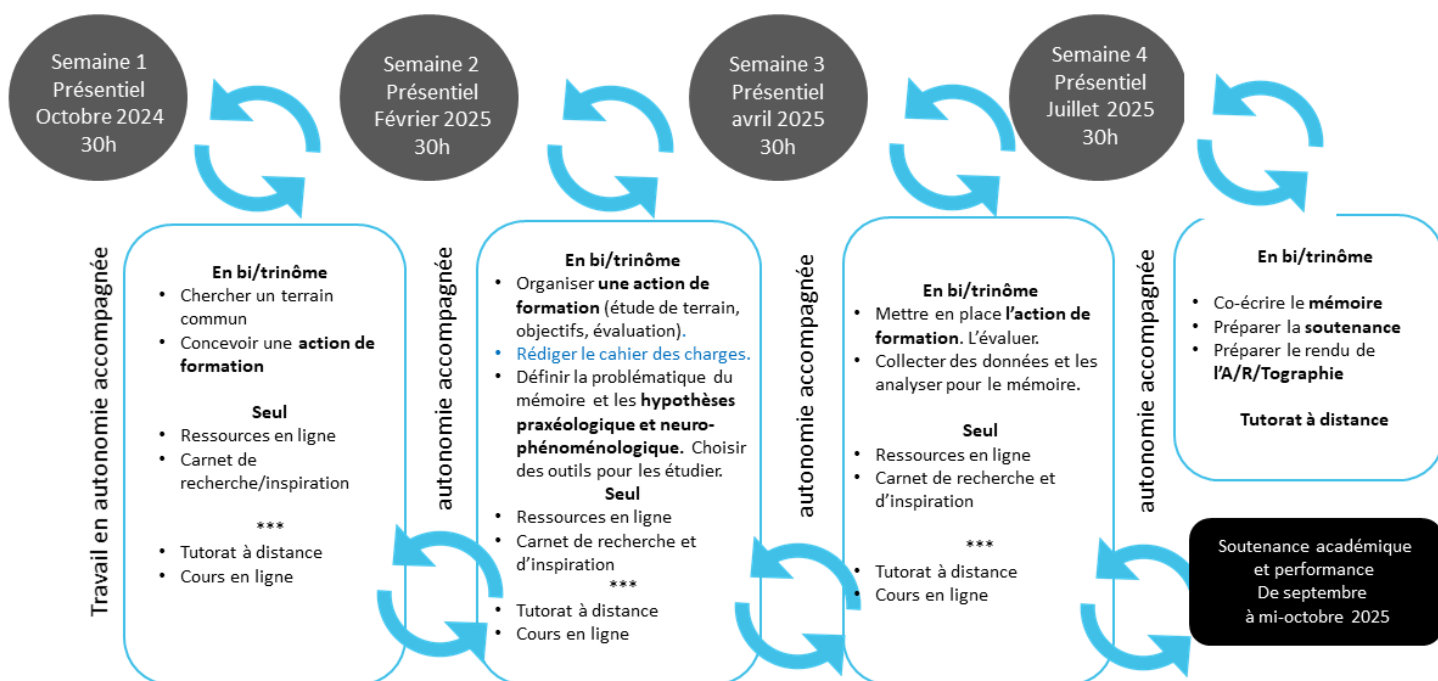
Semaine 1
Présentiel
Octobre 2024
30h

Travail en autonomie accompagnée

En bi/trinôme
• Chercher un terrain commun
• Concevoir une **action de formation**

Seul
• Ressources en ligne
• Carnet de recherche/inspiration

***
• Tutorat à distance
• Cours en ligne

Semaine 2
Présentiel
Février 2025
30h

autonomie accompagnée

En bi/trinôme
• Organiser **une action de formation** (étude de terrain, objectifs, évaluation).
• Rédiger le cahier des charges.
• Définir la problématique du mémoire et les **hypothèses praxéologique et neuro-phénoménologique.** Choisir des outils pour les étudier.

Seul
• Ressources en ligne
• Carnet de recherche et d'inspiration

***
• Tutorat à distance
• Cours en ligne

Semaine 3
Présentiel
avril 2025
30h

autonomie accompagnée

En bi/trinôme
• Mettre en place **l'action de formation**. L'évaluer.
• Collecter des données et les analyser pour le mémoire.

Seul
• Ressources en ligne
• Carnet de recherche et d'inspiration

***
• Tutorat à distance
• Cours en ligne

Semaine 4
Présentiel
Juillet 2025
30h

autonomie accompagnée

En bi/trinôme
• Co-écrire le **mémoire**
• Préparer la **soutenance**
• Préparer le rendu de **l'A/R/Tographie**

Tutorat à distance

Soutenance académique et performance
De septembre
à mi-octobre 2025